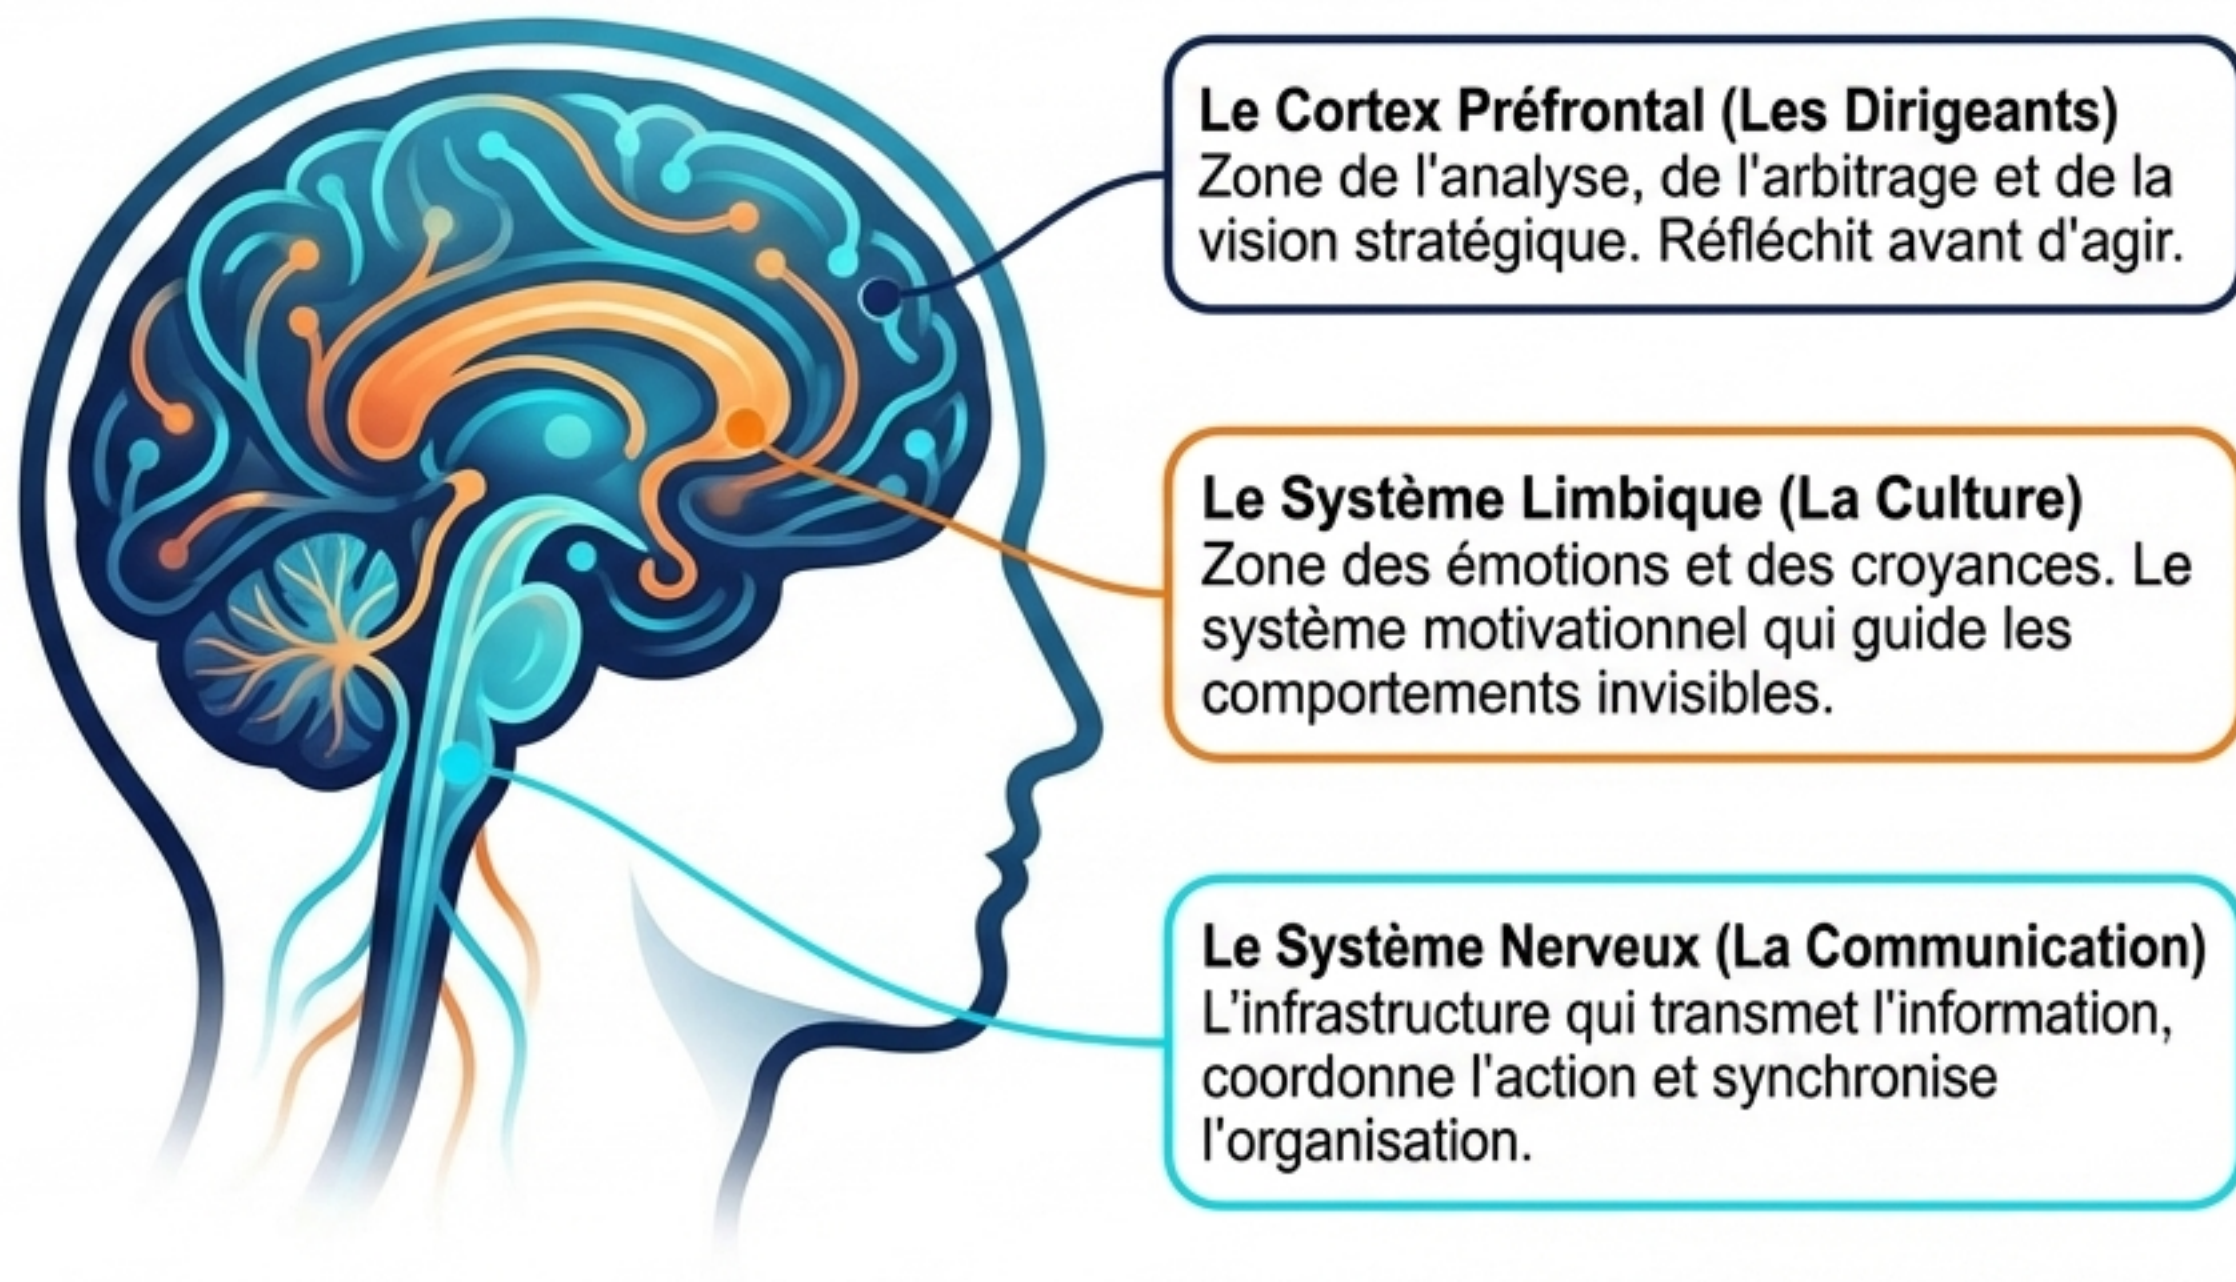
Le Cortex Préfrontal (Les Dirigeants)
Zone de l'analyse, de l'arbitrage et de la vision stratégique. Réfléchit avant d'agir.

Le Système Limbique (La Culture)
Zone des émotions et des croyances. Le système motivationnel qui guide les comportements invisibles.

Le Système Nerveux (La Communication)
L'infrastructure qui transmet l'information, coordonne l'action et synchronise l'organisation.